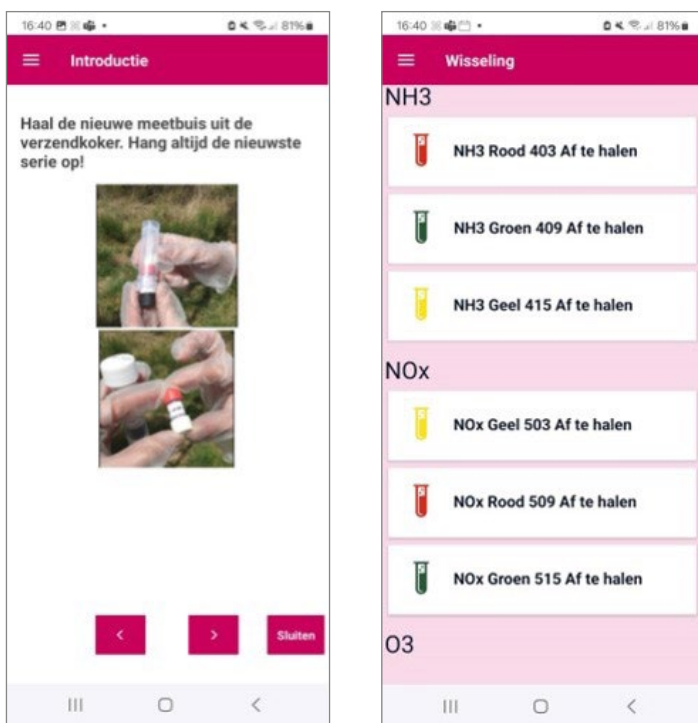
16:40 81%

Introductie

Haal de nieuwe meetbuis uit de verzendkoker. Hang altijd de nieuwste serie op!

<

>

Sluiten

16:40 81%

Wisseling

NH3

NH3 Rood 403 Af te halen

NH3 Groen 409 Af te halen

NH3 Geel 415 Af te halen

NOx

NOx Geel 503 Af te halen

NOx Rood 509 Af te halen

NOx Groen 515 Af te halen

O3